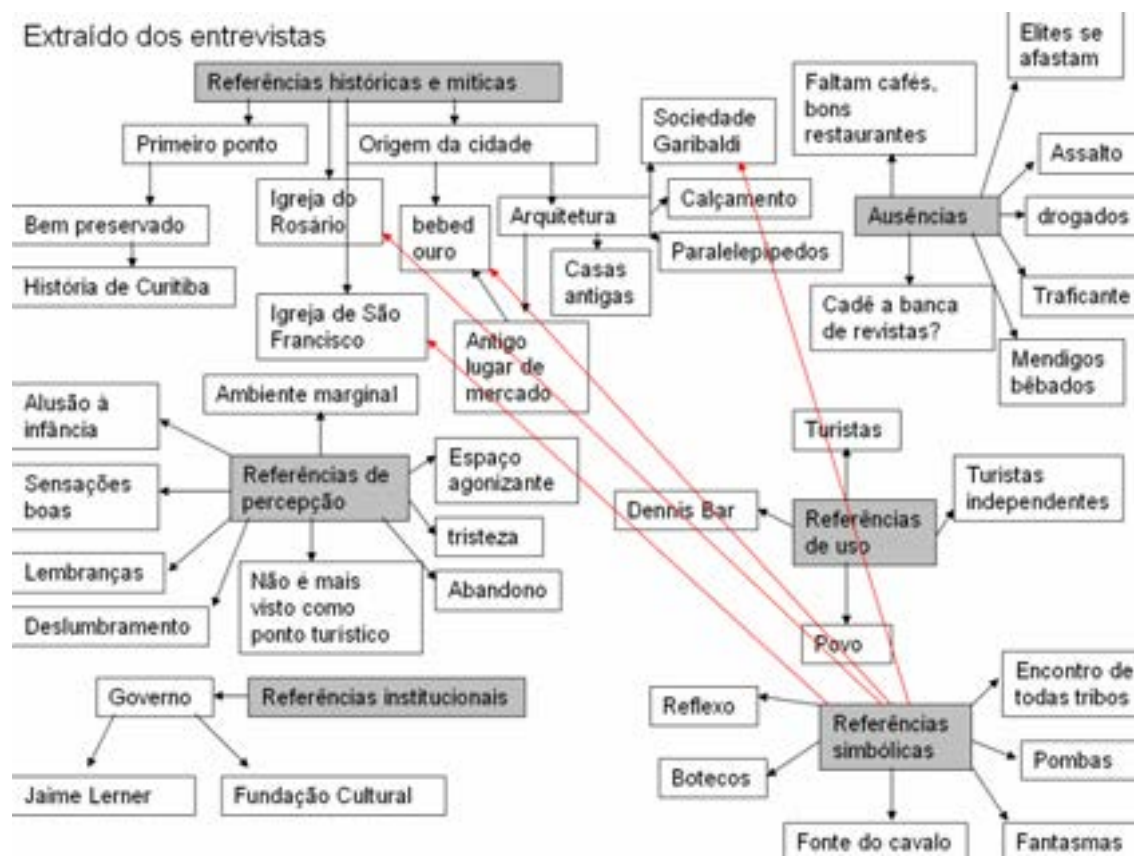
Extraído dos entrevistas

Referências históricas e míticas

Primeiro ponto

Origem da cidade

Bem preservado

História de Curitiba

Igreja do Rosário

bebed ouro

Arquitetura

Igreja de São Francisco

Antigo lugar de mercado

Casas antigas

Calçamento

Paralelepipedos

Sociedade Garibaldi

Faltam cafés, bons restaurantes

Elites se afastam

Assalto

Ausências

drogados

Traficante

Cadê a banca de revistas?

Mendigos bêbados

Ambiente marginal

Alusão à infância

Sensações boas

Referências de percepção

Espaço agonizante

tristeza

Lembranças

Deslumbramento

Não é mais visto como ponto turístico

Abandono

Turistas

Turistas independentes

Dennis Bar

Referências de uso

Povo

Governo

Referências institucionais

Jaime Lerner

Fundação Cultural

Reflexo

Referências simbólicas

Encontro de todas tribos

Pombas

Botecos

Fonte do cavalo

Fantasmas